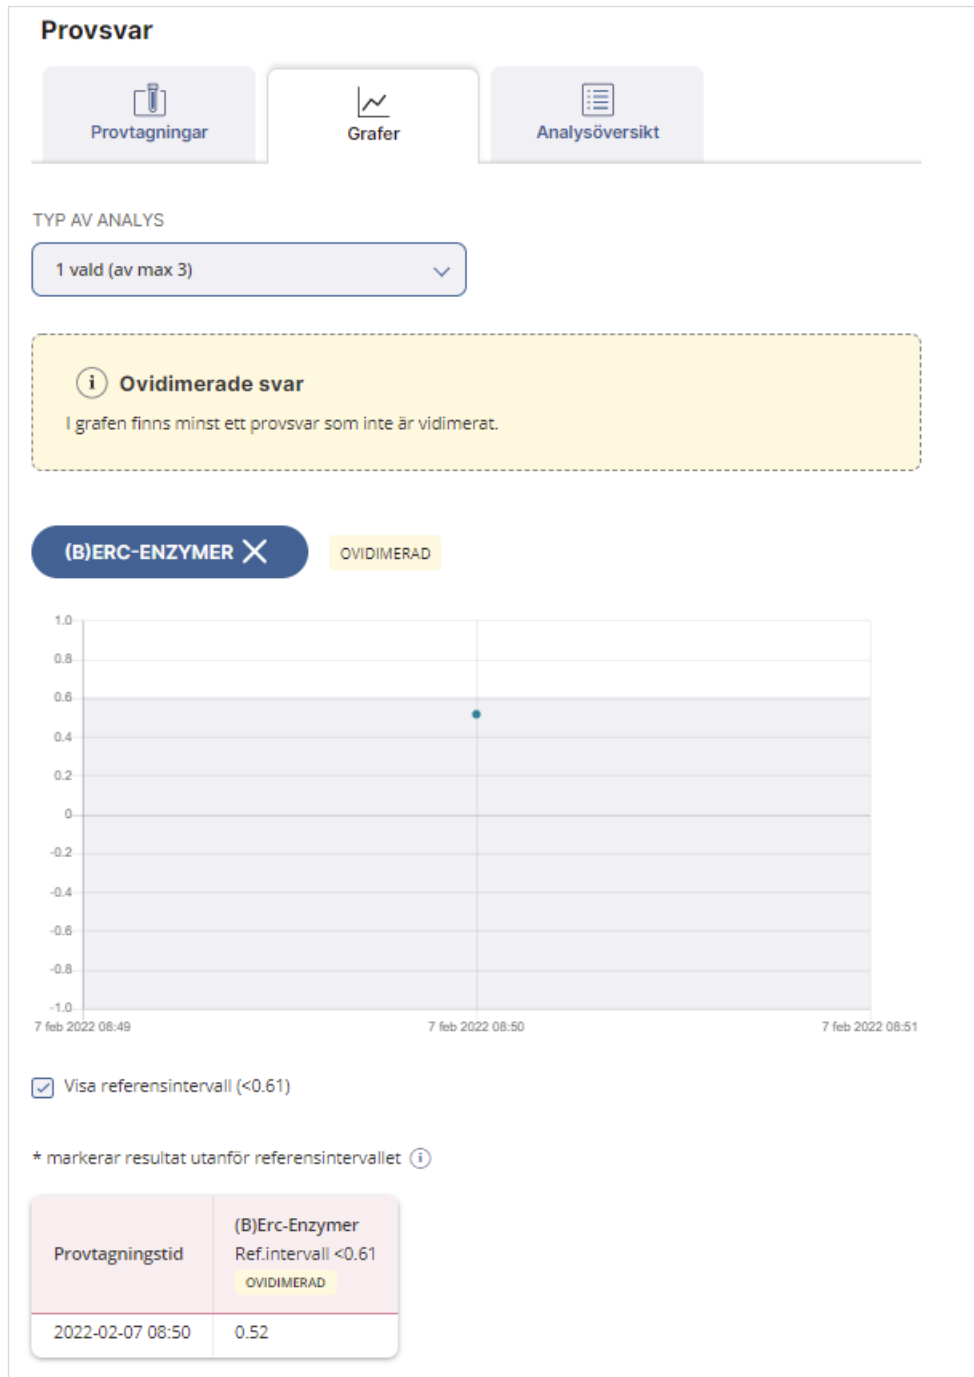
Provsvar

Provtagningar

Grafer

Analysöversikt

TYP AV ANALYS

1 vald (av max 3)

i Ovidimerade svar

I grafen finns minst ett provsvar som inte är vidimerat.

(B)ERC-ENZYMER

OVIDIMERAD

1.0
0.8
0.6
0.4
0.2
0
-0.2
-0.4
-0.6
-0.8
-1.0

7 feb 2022 08:49
7 feb 2022 08:50
7 feb 2022 08:51

Visa referensintervall (<0.61)

* markerar resultat utanför referensintervallet

| Provtagningstid | (B)Erc-Enzymer Ref.intervall <0.61 OVIDIMERAD |
|---|---|
| 2022-02-07 08:50 | 0.52 |